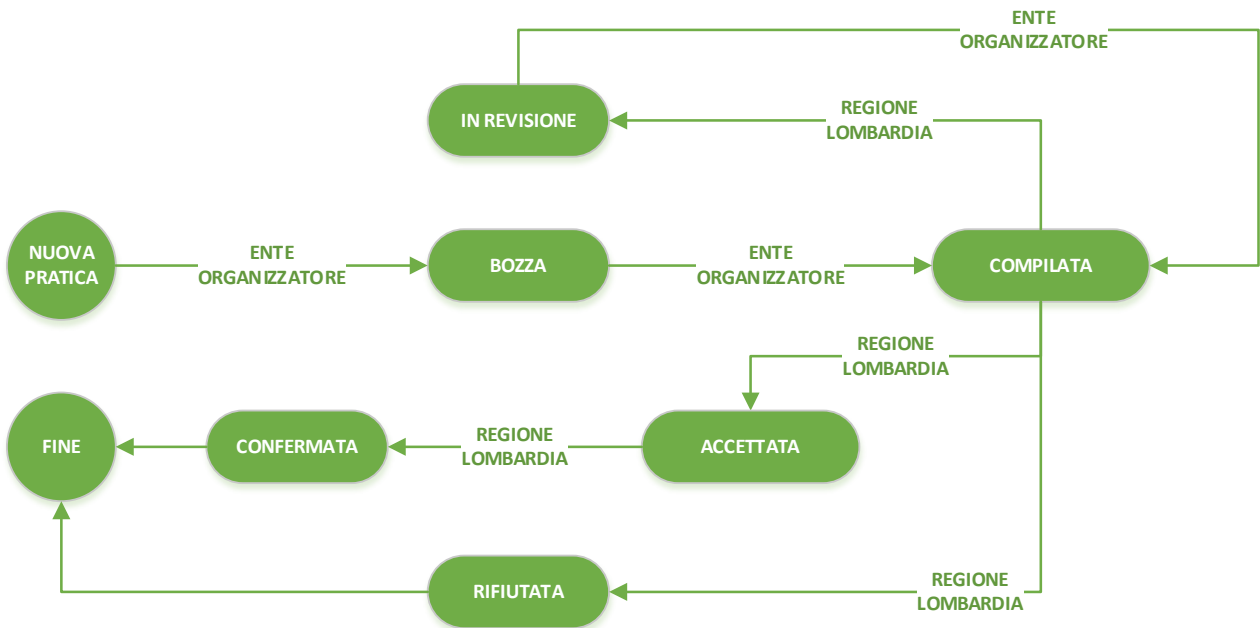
ENTE ORGANIZZATORE

IN REVISIONE

REGIONE LOMBARDIA

NUOVA PRATICA

ENTE ORGANIZZATORE

BOZZA

ENTE ORGANIZZATORE

COMPILATA

REGIONE LOMBARDIA

FINE

CONFERMATA

REGIONE LOMBARDIA

ACCETTATA

RIFIUTATA

REGIONE LOMBARDIA